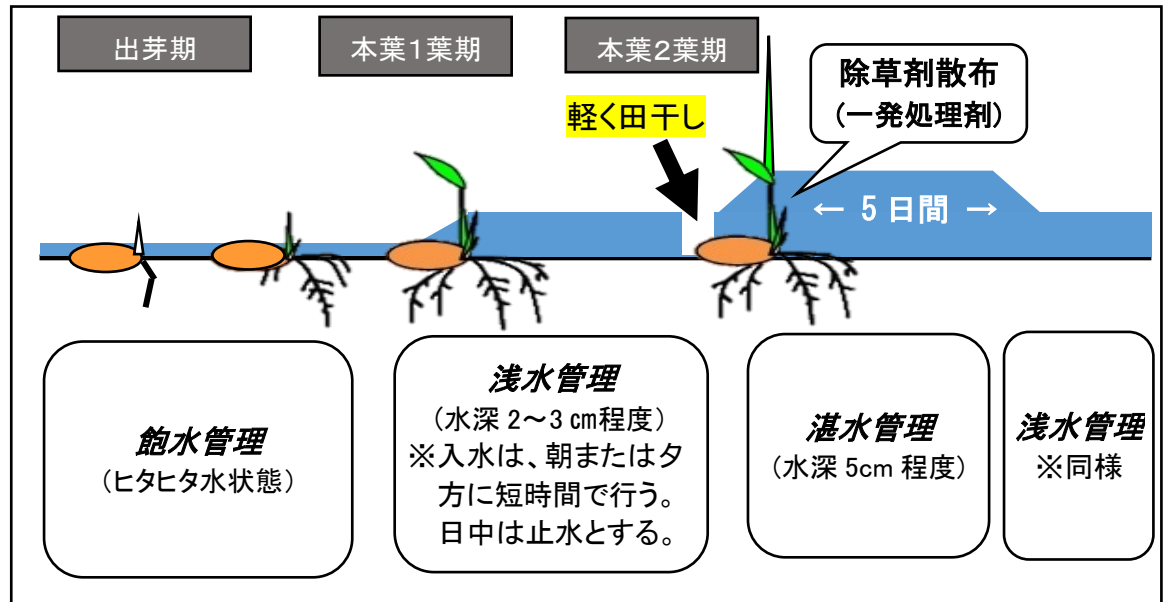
出芽期

本葉1葉期

本葉2葉期

除草剤散布
（一発処理剤）

軽く田干し

← 5日間 →

飽水管理
（ヒタヒタ水状態）

浅水管理
（水深 2～3 ㎝程度）
※入水は、朝または夕方に短時間で行う。
日中は止水とする。

湛水管理
（水深 5cm 程度）

浅水管理
※同様